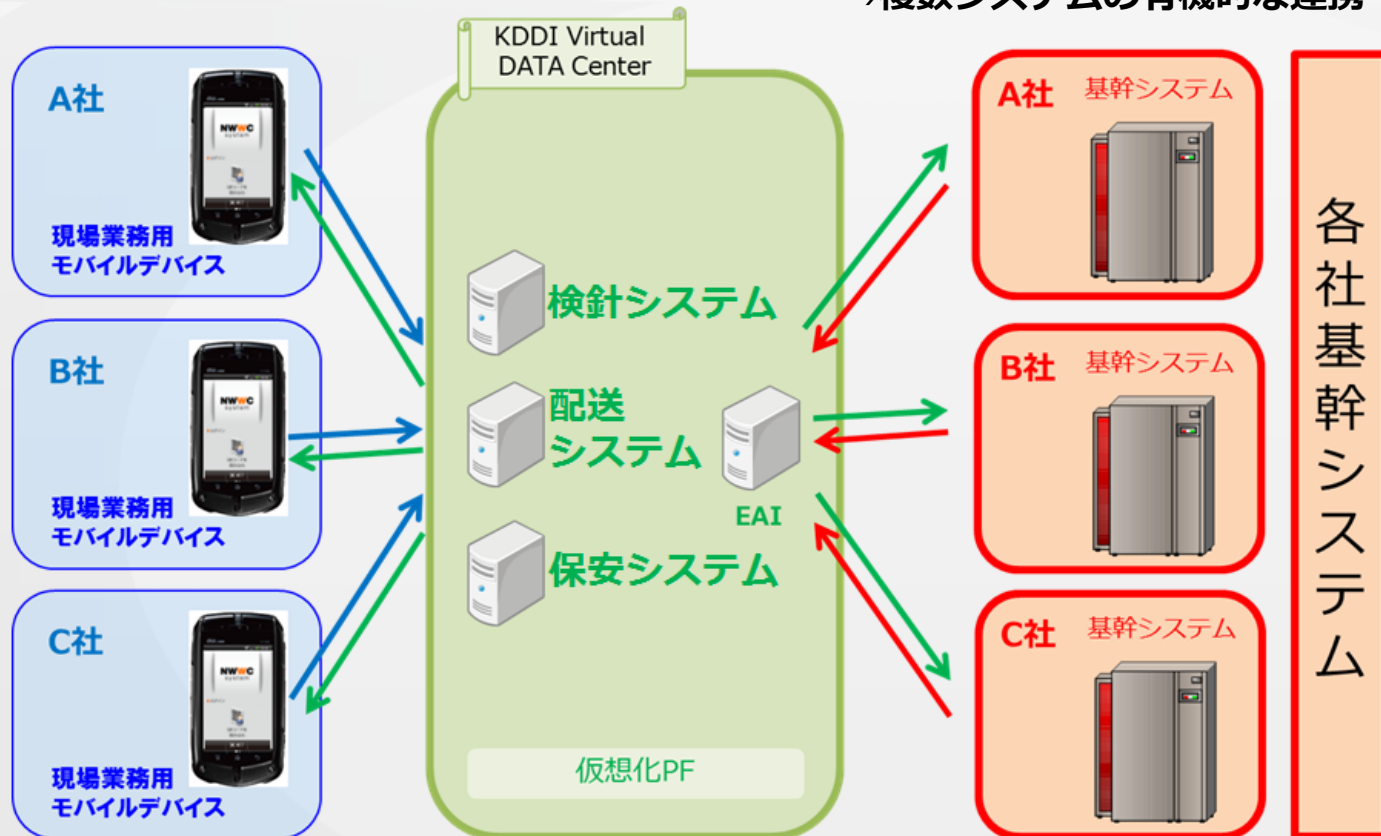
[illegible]複数システムの有機的な連携

A社
NWGC system
現場業務用
モバイルデバイス

B社
NWGC system
現場業務用
モバイルデバイス

C社
NWGC system
現場業務用
モバイルデバイス

KDDI Virtual DATA Center

検針システム
配送システム
保安システム
EAI
仮想化PF

A社 基幹システム
B社 基幹システム
C社 基幹システム

各社基幹システム